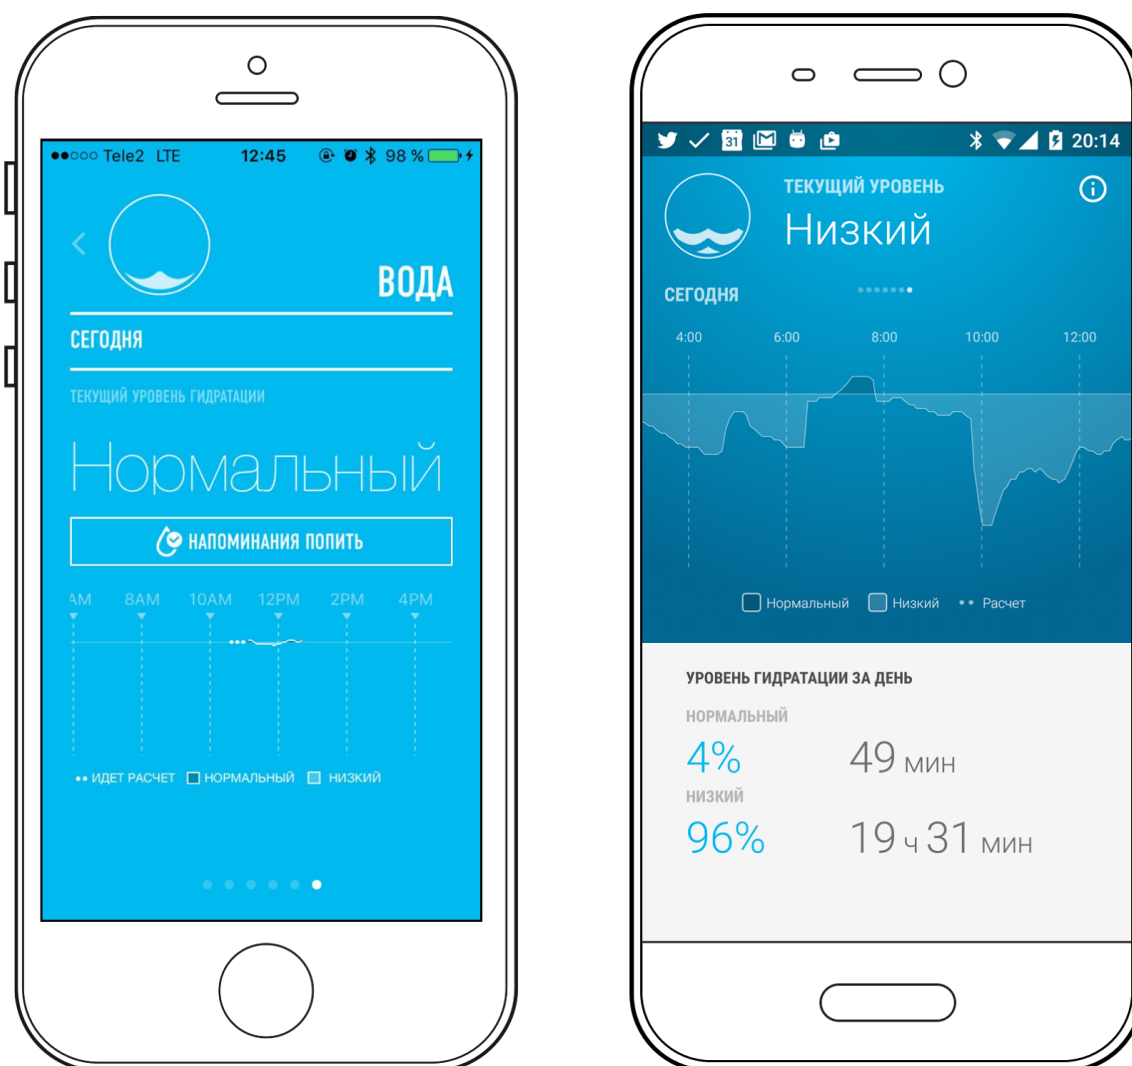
●●○○○ Tele2 LTE 12:45 98 %

ВОДА

СЕГОДНЯ

ТЕКУЩИЙ УРОВЕНЬ ГИДРАТАЦИИ

Нормальный

НАПОМИНАНИЯ ПОПИТЬ

AM 8AM 10AM 12PM 2PM 4PM

•• ИДЕТ РАСЧЕТ НОРМАЛЬНЫЙ НИЗКИЙ

31 20:14

ТЕКУЩИЙ УРОВЕНЬ

Низкий

СЕГОДНЯ

4:00 6:00 8:00 10:00 12:00

Нормальный Низкий •• Расчет

УРОВЕНЬ ГИДРАТАЦИИ ЗА ДЕНЬ

НОРМАЛЬНЫЙ

4% 49 мин

НИЗКИЙ

96% 19 ч 31 мин